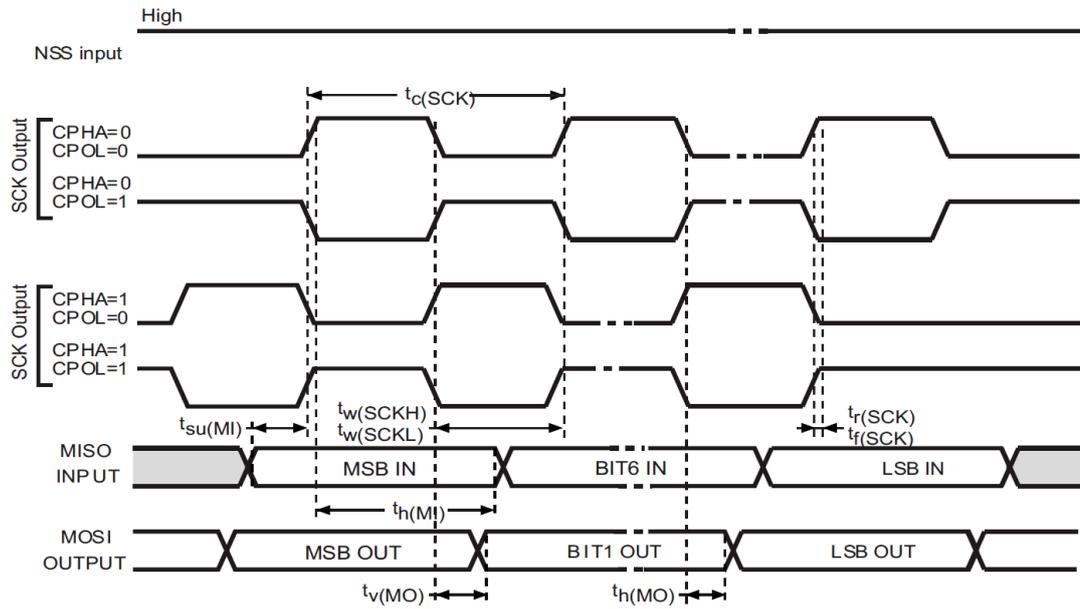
High

NSS input

$t_{c(SCK)}$

SCK Output

CPHA=0
CPOL=0

CPHA=0
CPOL=1

SCK Output

CPHA=1
CPOL=0

CPHA=1
CPOL=1

$t_{su(MI)}$

$t_{w(SCKH)}$
$t_{w(SCKL)}$

$t_{r(SCK)}$
$t_{f(SCK)}$

MISO
INPUT

MSB IN

BIT6 IN

LSB IN

$t_{h(MI)}$

MOSI
OUTPUT

MSB OUT

BIT1 OUT

LSB OUT

$t_{v(MO)}$

$t_{h(MO)}$